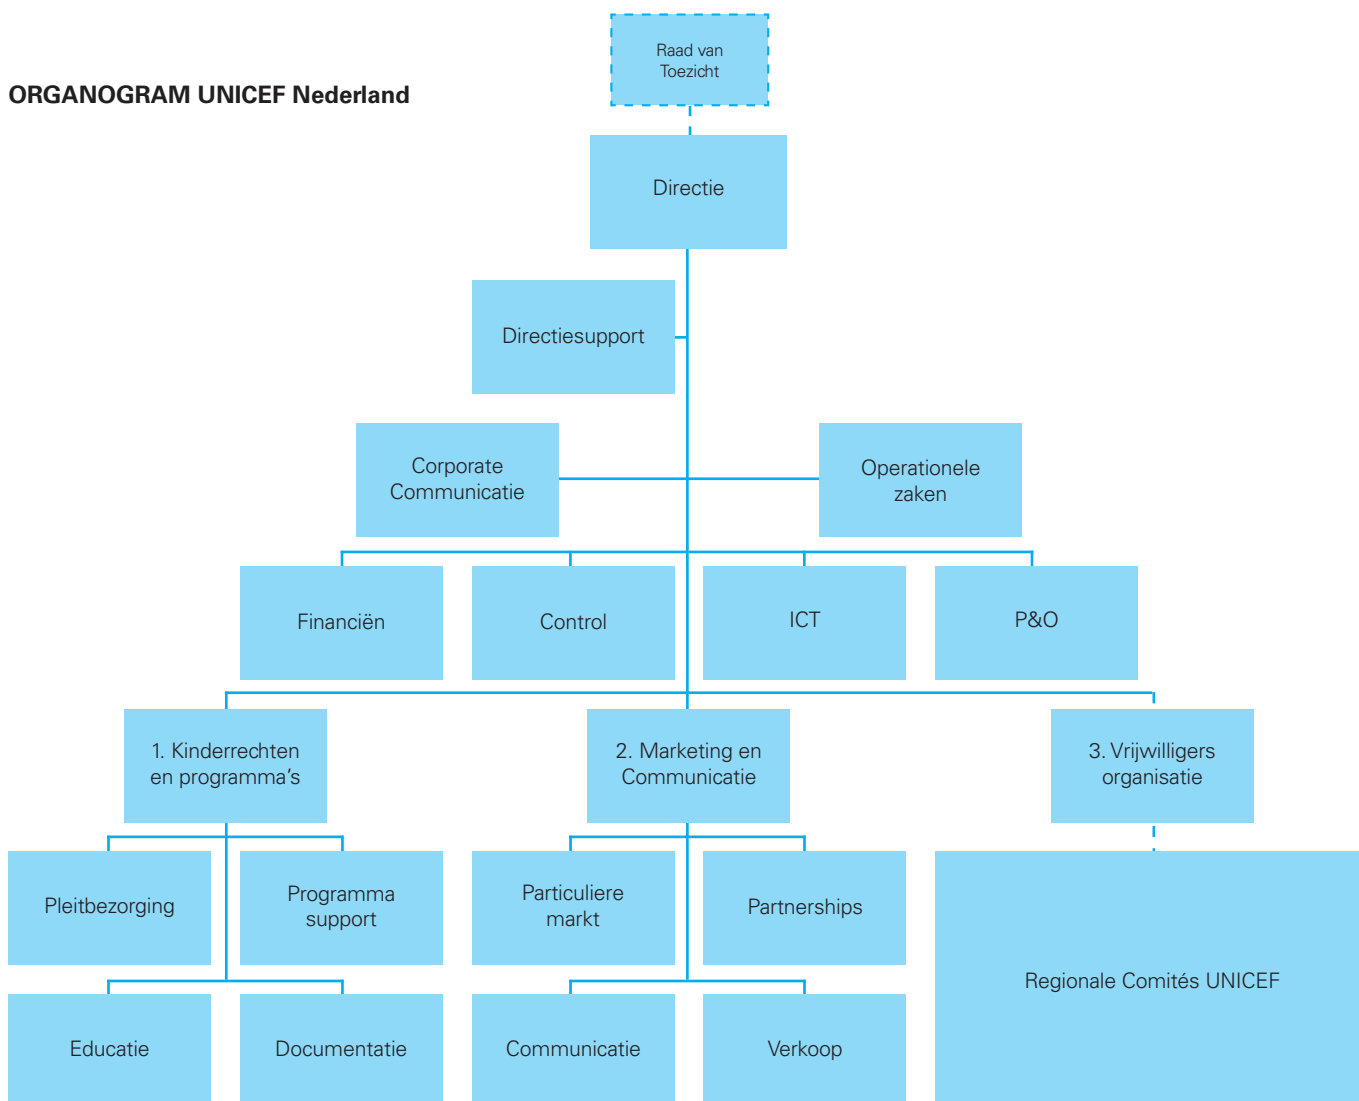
ORGANOGRAM UNICEF Nederland

Raad van Toezicht

Directie

Directiesupport

Corporate Communicatie

Operationele zaken

Financiën

Control

ICT

P&O

1. Kinderrechten en programma's

2. Marketing en Communicatie

3. Vrijwilligers organisatie

Pleitbezorging

Programma support

Particuliere markt

Partnerships

Regionale Comités UNICEF

Educatie

Documentatie

Communicatie

Verkoop